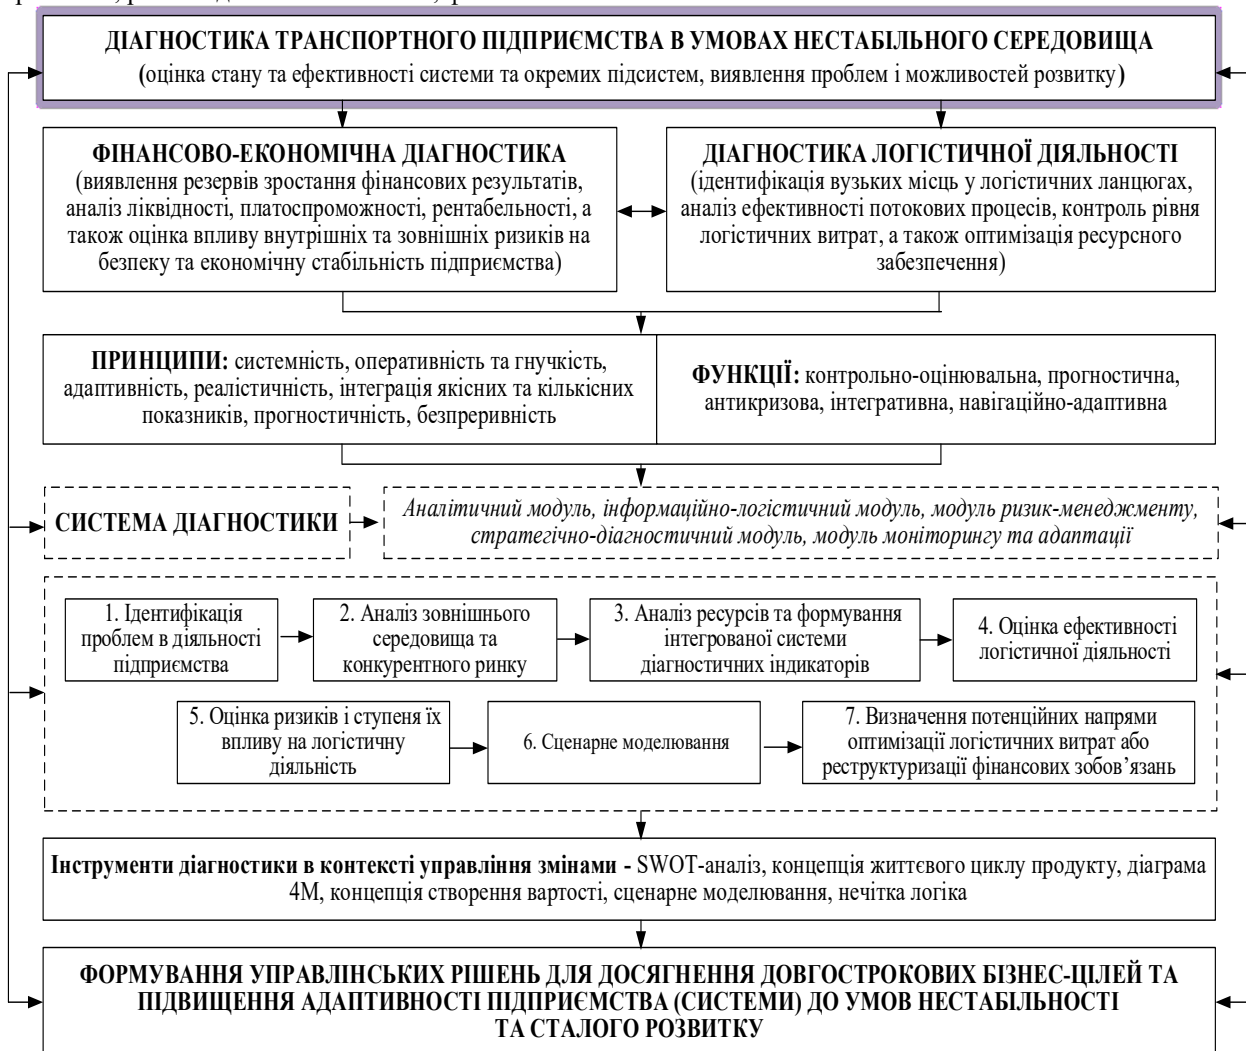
ДІАГНОСТИКА ТРАНСПОРТНОГО ПІДПРИЄМСТВА В УМОВАХ НЕСТАБІЛЬНОГО СЕРЕДОВИЩА
(оцінка стану та ефективності системи та окремих підсистем, виявлення проблем і можливостей розвитку)

ФІНАНСОВО-ЕКОНОМІЧНА ДІАГНОСТИКА
(виявлення резервів зростання фінансових результатів, аналіз ліквідності, платоспроможності, рентабельності, а також оцінка впливу внутрішніх та зовнішніх ризиків на безпеку та економічну стабільність підприємства)

ДІАГНОСТИКА ЛОГІСТИЧНОЇ ДІЯЛЬНОСТІ
(ідентифікація вузьких місць у логістичних ланцюгах, аналіз ефективності потокових процесів, контроль рівня логістичних витрат, а також оптимізація ресурсного забезпечення)

ПРИНЦИПИ: системність, оперативність та гнучкість, адаптивність, реалістичність, інтеграція якісних та кількісних показників, прогностичність, безпреривність

ФУНКЦІЇ: контрольно-оцінювальна, прогностична, антикризова, інтегративна, навігаційно-адаптивна

СИСТЕМА ДІАГНОСТИКИ

Аналітичний модуль, інформаційно-логістичний модуль, модуль ризик-менеджменту, стратегічно-діагностичний модуль, модуль моніторингу та адаптації

1. Ідентифікація проблем в діяльності підприємства

2. Аналіз зовнішнього середовища та конкурентного ринку

3. Аналіз ресурсів та формування інтегрованої системи діагностичних індикаторів

4. Оцінка ефективності логістичної діяльності

5. Оцінка ризиків і ступеня їх впливу на логістичну діяльність

6. Сценарне моделювання

7. Визначення потенційних напрями оптимізації логістичних витрат або реструктуризації фінансових зобов'язань

Інструменти діагностики в контексті управління змінами - SWOT-аналіз, концепція життєвого циклу продукту, діаграма 4М, концепція створення вартості, сценарне моделювання, нечітка логіка

ФОРМУВАННЯ УПРАВЛІНСЬКИХ РІШЕНЬ ДЛЯ ДОСЯГНЕННЯ ДОВГОСТРОКОВИХ БІЗНЕС-ЦІЛЕЙ ТА ПІДВИЩЕННЯ АДАПТИВНОСТІ ПІДПРИЄМСТВА (СИСТЕМИ) ДО УМОВ НЕСТАБІЛЬНОСТІ ТА СТАЛОГО РОЗВИТКУ